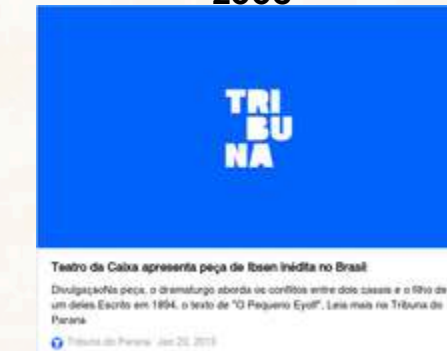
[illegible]

TRI
BU
NA

Teatro da Caixa apresenta peça de Ibsen inédita no Brasil

DivulgaçãoNa peça, o dramaturgo aborda os conflitos entre dois casais e o filho de um deles.Escrito em 1894, o texto de "O Pequeno Eyolf". Leia mais na Tribuna do Paraná

Tribuna do Paraná · Jan 22, 2015